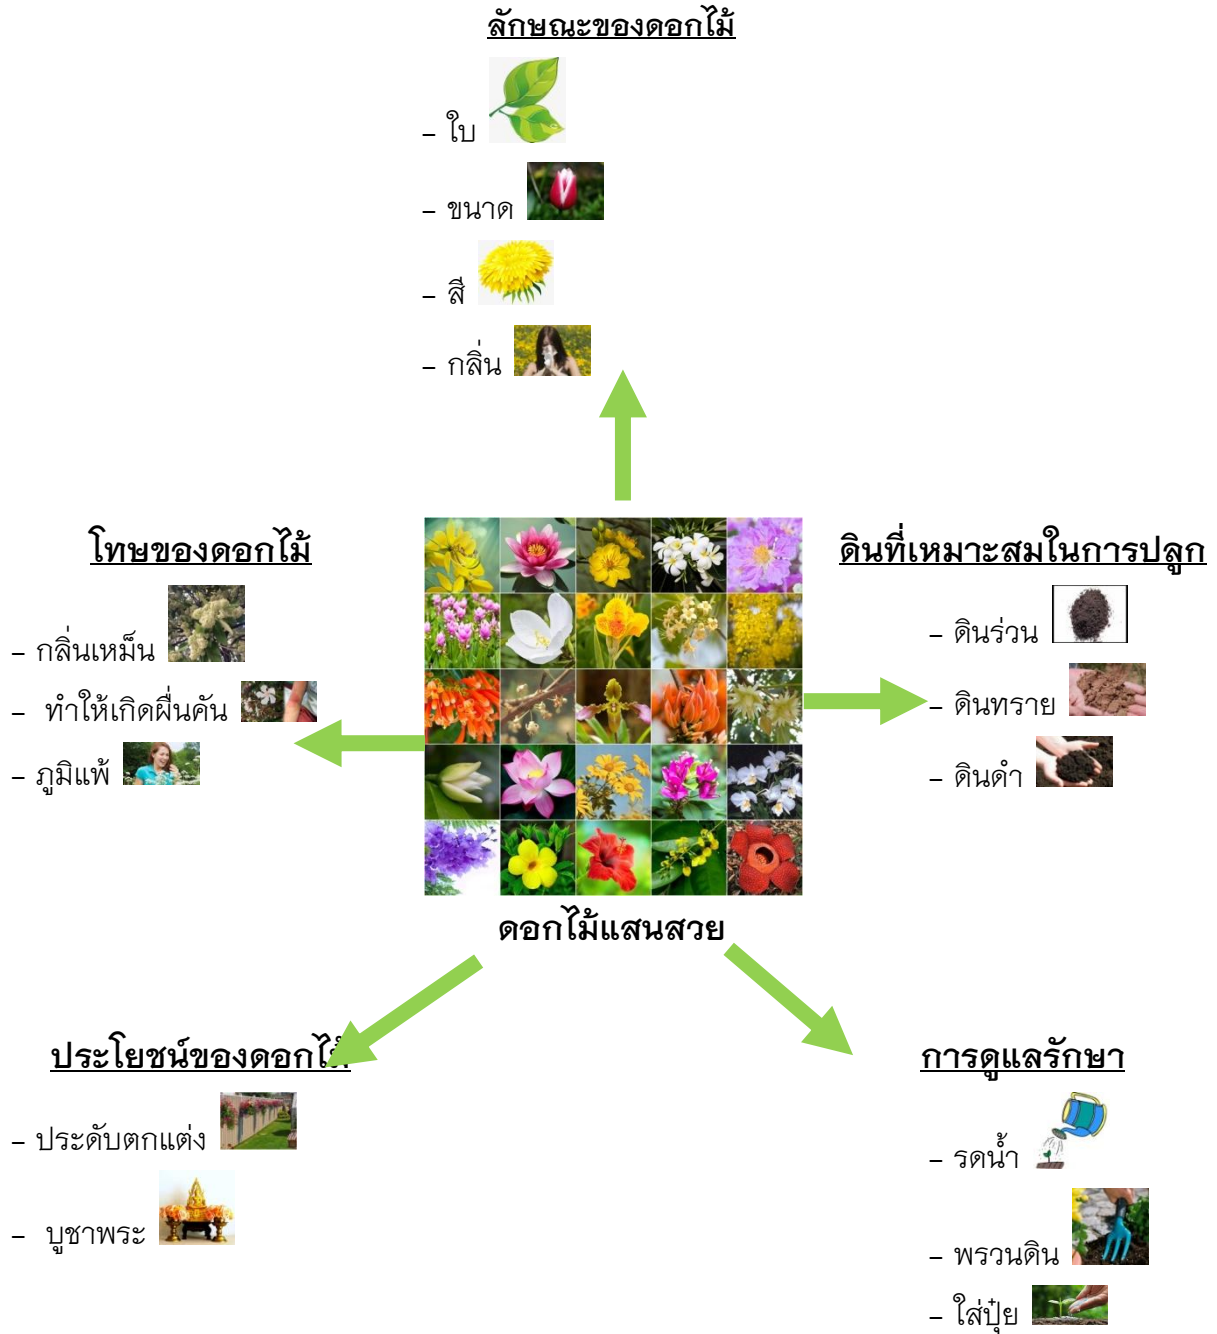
ลักษณะของดอกไม้

- ใบ
- ขนาด
- สี
- กลิ่น

โทษของดอกไม้

- กลิ่นเหม็น
- ทำให้เกิดผื่นคัน
- ภูมิแพ้

ดินที่เหมาะสมในการปลูก

- ดินร่วน
- ดินทราย
- ดินดำ

ดอกไม้แสนสวย

ประโยชน์ของดอกไม้

- ประดับตกแต่ง
- บูชาพระ

การดูแลรักษา

- รดน้ำ
- พรวนดิน
- ใส่ปุ๋ย